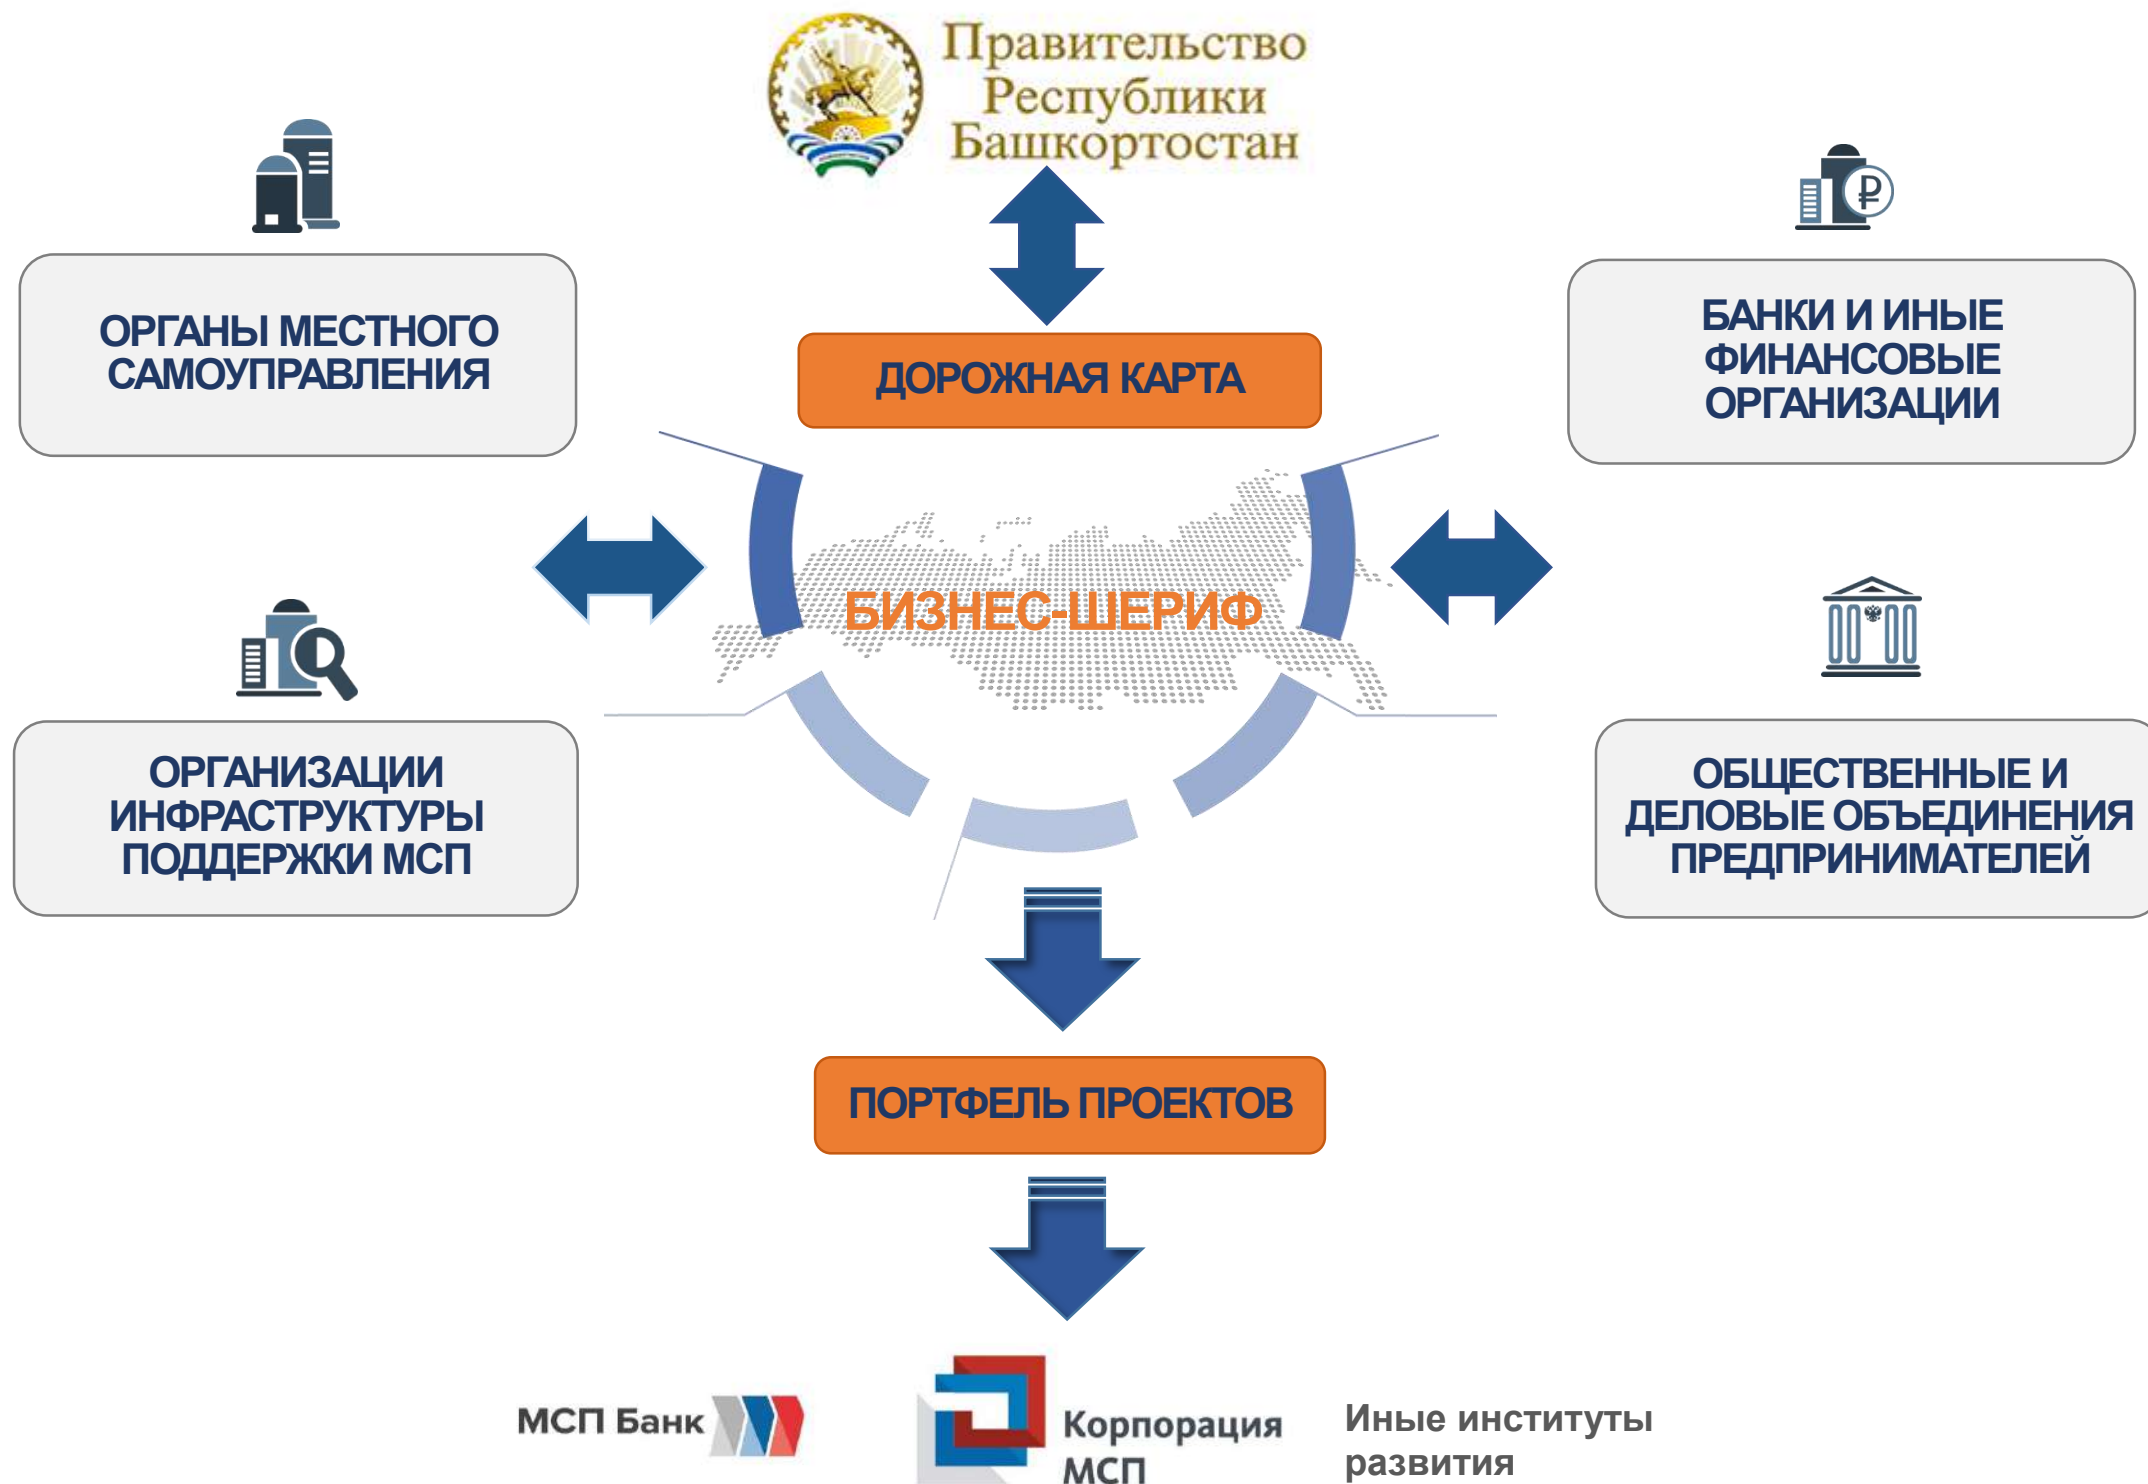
Правительство Республики Башкортостан

ОРГАНЫ МЕСТНОГО САМОУПРАВЛЕНИЯ

ДОРОЖНАЯ КАРТА

БАНКИ И ИНЫЕ ФИНАНСОВЫЕ ОРГАНИЗАЦИИ

БИЗНЕС-ШЕРИФ

ОРГАНИЗАЦИИ ИНФРАСТРУКТУРЫ ПОДДЕРЖКИ МСП

ОБЩЕСТВЕННЫЕ И ДЕЛОВЫЕ ОБЪЕДИНЕНИЯ ПРЕДПРИНИМАТЕЛЕЙ

ПОРТФЕЛЬ ПРОЕКТОВ

МСП Банк

Корпорация МСП

Иные институты развития